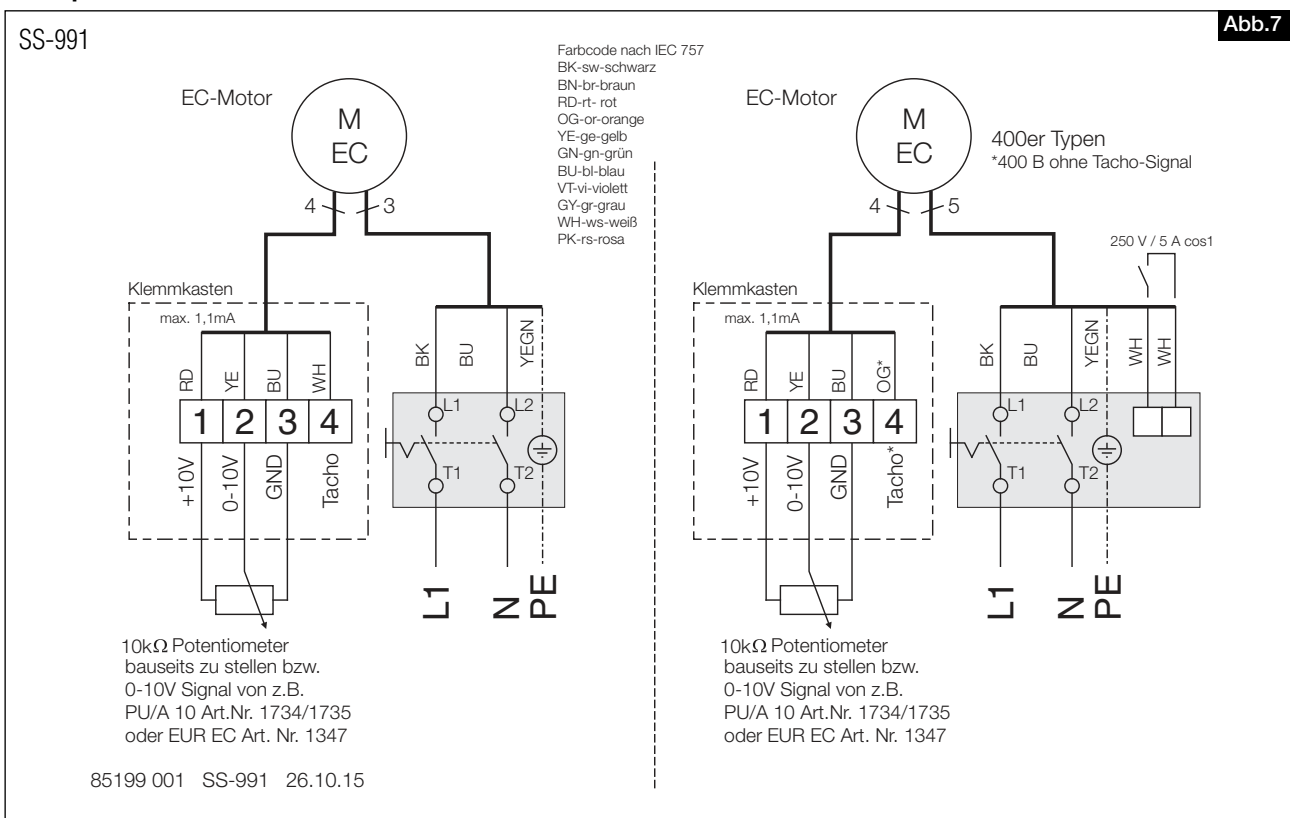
SS-991

Abb.7

Farbcode nach IEC 757
BK-sw-schwarz
BN-br-braun
RD-rt- rot
OG-or-orange
YE-ge-gelb
GN-gn-grün
BU-bl-blau
VT-vi-violett
GY-gr-grau
WH-ws-weiß
PK-rs-rosa

EC-Motor

M
EC

4 3

Klemmkasten
max. 1,1mA

RD YE BU WH

1 2 3 4

+10V 0-10V GND Tacho

BK BU YEGN

L1 L2

T1 T2

L1 N PE

10k$\Omega$ Potentiometer
bauseits zu stellen bzw.
0-10V Signal von z.B.
PU/A 10 Art.Nr. 1734/1735
oder EUR EC Art. Nr. 1347

85199 001 SS-991 26.10.15

EC-Motor

M
EC

400er Typen
*400 B ohne Tacho-Signal

4 5

250 V / 5 A cos1

Klemmkasten
max. 1,1mA

RD YE BU OG*

1 2 3 4

+10V 0-10V GND Tacho*

BK BU YEGN WH WH

L1 L2

T1 T2

L1 N PE

10k$\Omega$ Potentiometer
bauseits zu stellen bzw.
0-10V Signal von z.B.
PU/A 10 Art.Nr. 1734/1735
oder EUR EC Art. Nr. 1347